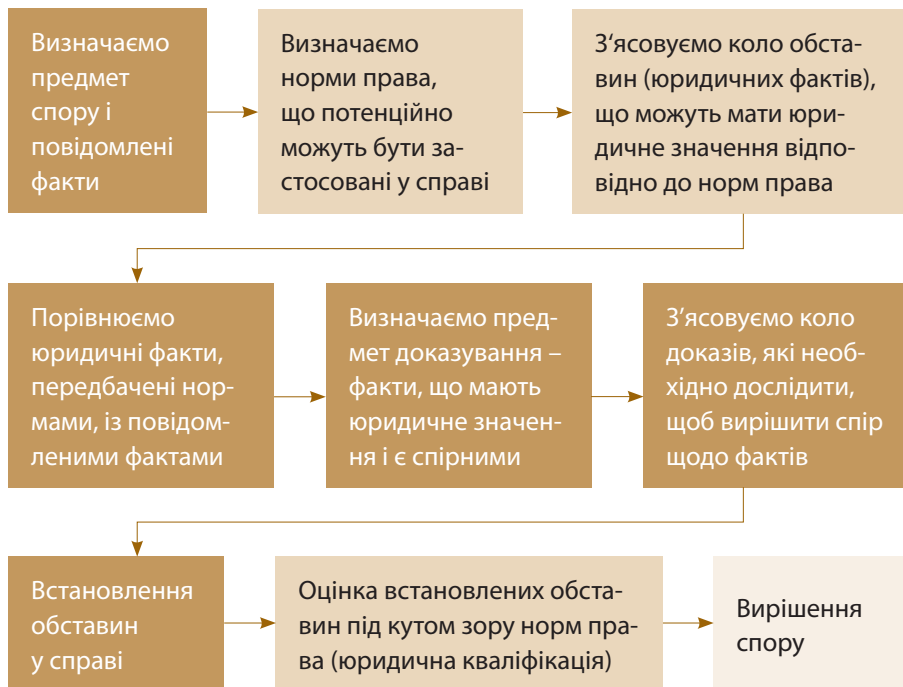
Визначаємо предмет спору і повідомлені факти

Визначаємо норми права, що потенційно можуть бути застосовані у справі

З'ясовуємо коло обставин (юридичних фактів), що можуть мати юридичне значення відповідно до норм права

Порівнюємо юридичні факти, передбачені нормами, із повідомленими фактами

Визначаємо предмет доказування – факти, що мають юридичне значення і є спірними

З'ясовуємо коло доказів, які необхідно дослідити, щоб вирішити спір щодо фактів

Встановлення обставин у справі

Оцінка встановлених обставин під кутом зору норм права (юридична кваліфікація)

Вирішення спору